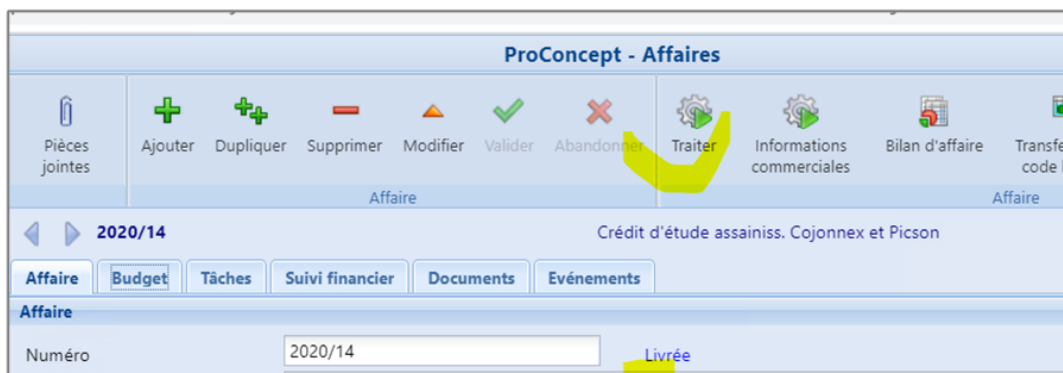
ProConcept - Affaires

Pièces jointes

Ajouter Dupliquer Supprimer Modifier Valider Abandonner

Affaire

Traiter Informations commerciales Bilan d'affaire Transfe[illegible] code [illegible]

Affaire

2020/14

Crédit d'étude assainiss. Cojonnex et Picson

Affaire | Budget | Tâches | Suivi financier | Documents | Evénements

Affaire

Numéro 2020/14 Livrée